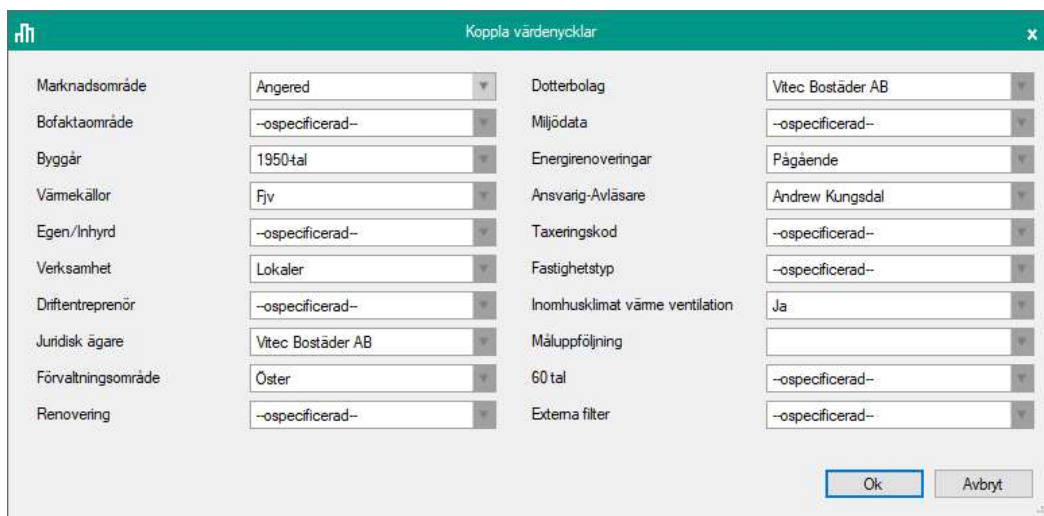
Koppla värdenycklar

| | | | |
|---|---|---|---|
| Marknadsområde | Angered | Dotterbolag | Vitec Bostäder AB |
| Bofaktaområde | --ospecificerad-- | Miljödata | --ospecificerad-- |
| Byggår | 1950-tal | Energirenoveringar | Pågående |
| Värmekällor | Fjv | Ansvarig-Avläsare | Andrew Kungsdal |
| Egen/Inhyrd | --ospecificerad-- | Taxeringskod | --ospecificerad-- |
| Verksamhet | Lokaler | Fastighetstyp | --ospecificerad-- |
| Driftentreprenör | --ospecificerad-- | Inomhusklimat värme ventilation | Ja |
| Juridisk ägare | Vitec Bostäder AB | Måluppföljning | |
| Förvaltningsområde | Öster | 60 tal | --ospecificerad-- |
| Renovering | --ospecificerad-- | Externa filter | --ospecificerad-- |

Ok
Avbryt